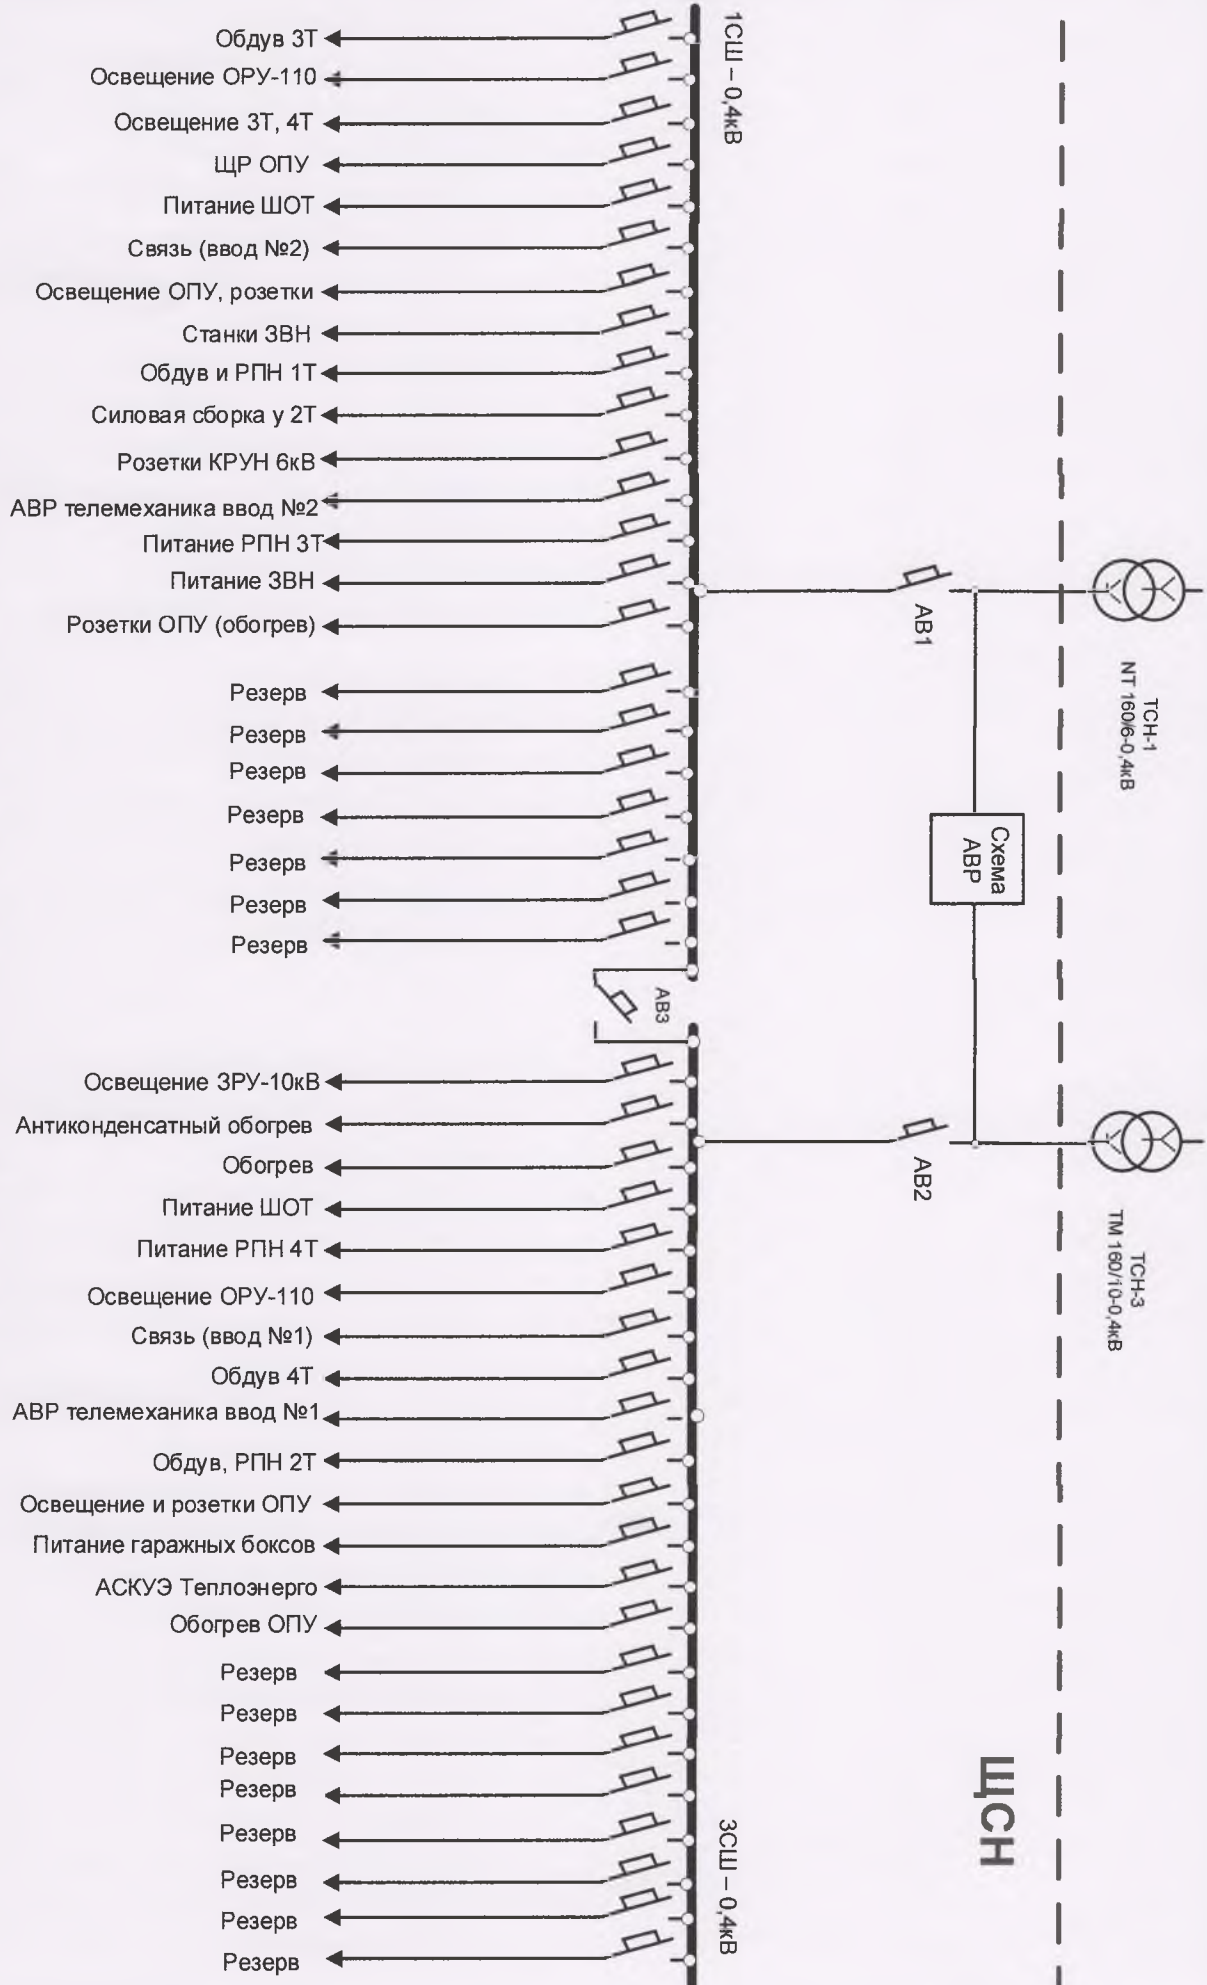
Обдув 3Т
Освещение ОРУ-110
Освещение 3Т, 4Т
ЩР ОПУ
Питание ШОТ
Связь (ввод №2)
Освещение ОПУ, розетки
Станки ЗВН
Обдув и РПН 1Т
Силовая сборка у 2Т
Розетки КРУН 6кВ
АВР телемеханика ввод №2
Питание РПН 3Т
Питание ЗВН
Розетки ОПУ (обогрев)
Резерв
Резерв
Резерв
Резерв
Резерв
Резерв
Резерв

1СШ – 0,4кВ

АВ1

ТСН-1
NT 160/6-0,4кВ

Схема АВР

АВ3

Освещение ЗРУ-10кВ
Антиконденсатный обогрев
Обогрев
Питание ШОТ
Питание РПН 4Т
Освещение ОРУ-110
Связь (ввод №1)
Обдув 4Т
АВР телемеханика ввод №1
Обдув, РПН 2Т
Освещение и розетки ОПУ
Питание гаражных боксов
АСКУЭ Теплоэнерго
Обогрев ОПУ
Резерв
Резерв
Резерв
Резерв
Резерв
Резерв
Резерв
Резерв

АВ2

ТСН-3
ТМ 160/10-0,4кВ

3СШ – 0,4кВ

ЩСН